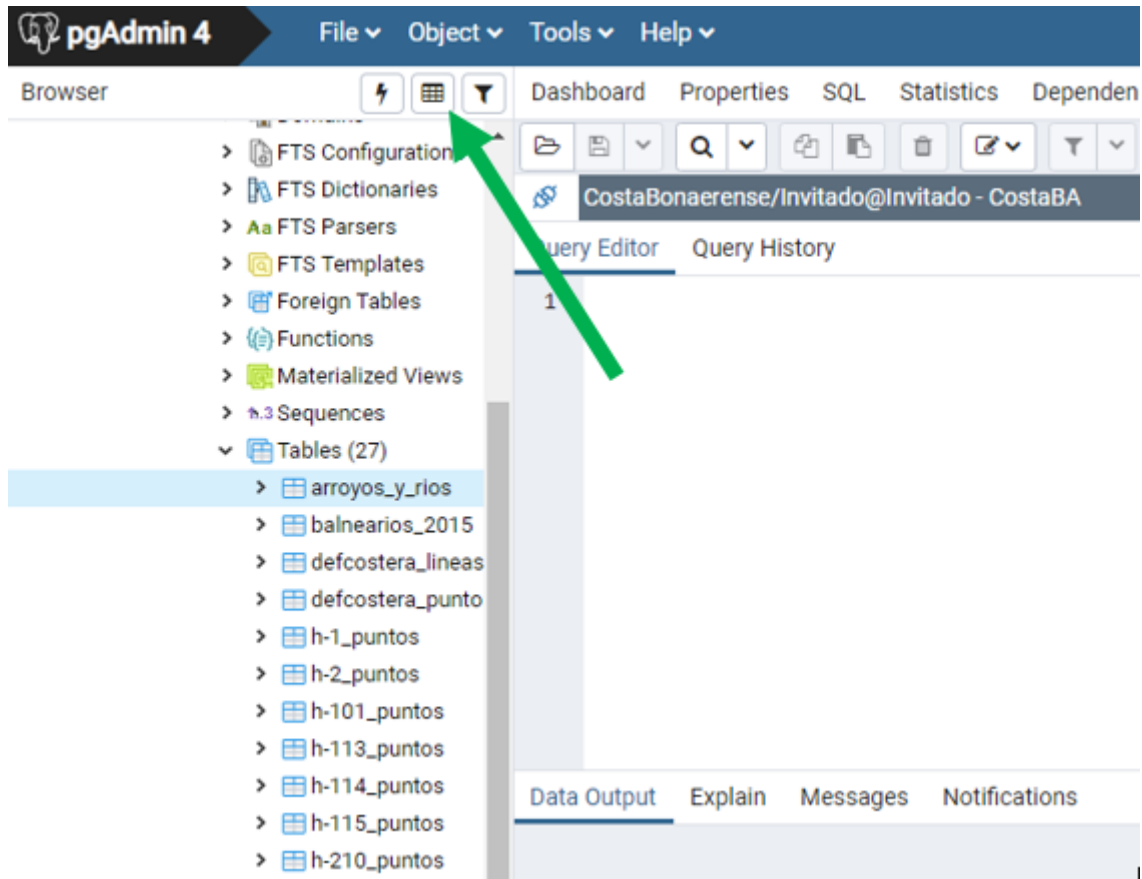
pgAdmin 4 File Object Tools Help

Browser

Dashboard Properties SQL Statistics Dependen

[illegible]

FTS Configuration
FTS Dictionaries
Aa FTS Parsers
FTS Templates
Foreign Tables
Functions
Materialized Views
1.3 Sequences
Tables (27)
arroyos_y_rios
balnearios_2015
defcostera_lineas
defcostera_punto
h-1_puntos
h-2_puntos
h-101_puntos
h-113_puntos
h-114_puntos
h-115_puntos
h-210_puntos

CostaBonaerense/Invitado@Invitado - CostaBA

uery Editor Query History

1

Data Output Explain Messages Notifications